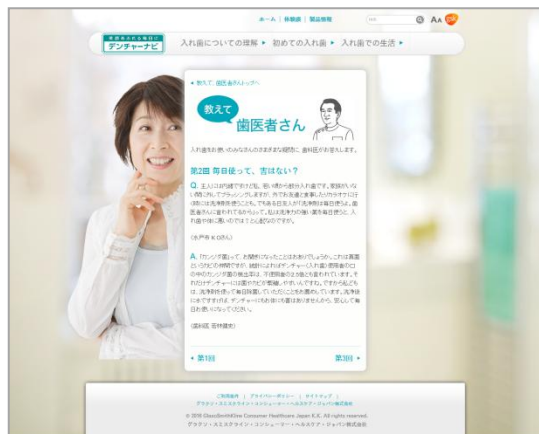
ホーム | 体験談 | 製品情報

AA

デンチャーナビ

入れ歯についての理解 ▸ 初めての入れ歯 ▸ 入れ歯での生活 ▸

◂ 教えて、歯医者さんトップへ

教えて
歯医者さん

入れ歯をお使いのみなさんのさまざまな疑問に、歯科医がお答えします。

第2回 毎日使って、害はない？

Q. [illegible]

（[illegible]）

A. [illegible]

（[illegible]）

◂ 第1回

第3回 ▸

ご利用条件 | プライバシーポリシー | サイトマップ | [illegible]

© 2010 GlaxoSmithKline Consumer Healthcare Japan K.K. All rights reserved.
グラクソ・スミスクライン・コンシューマー・ヘルスケア・ジャパン株式会社